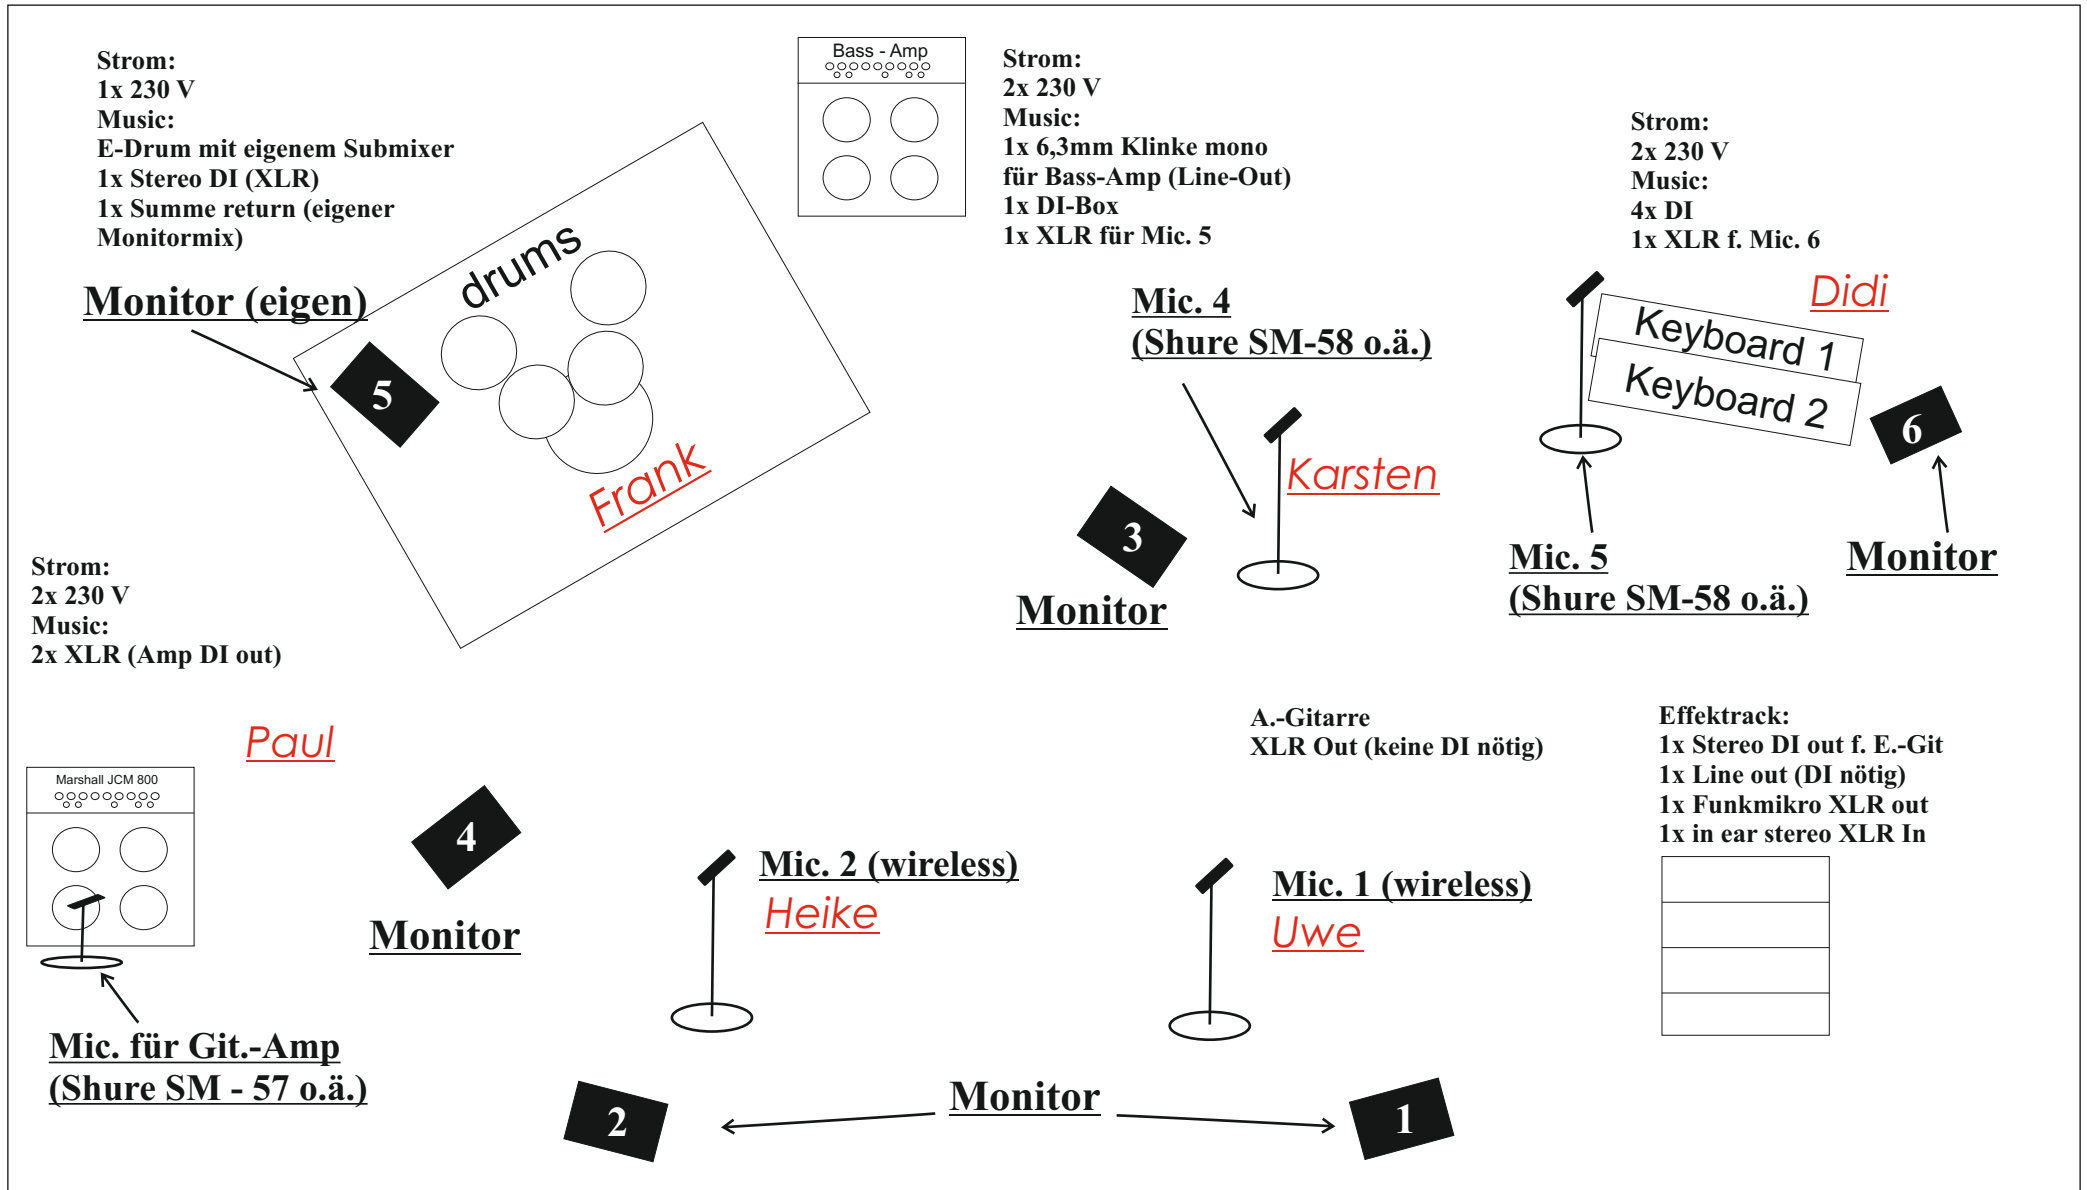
Strom:
1x 230 V
Music:
E-Drum mit eigenem Submixer
1x Stereo DI (XLR)
1x Summe return (eigener Monitormix)

Bass - Amp

Strom:
2x 230 V
Music:
1x 6,3mm Klinke mono
für Bass-Amp (Line-Out)
1x DI-Box
1x XLR für Mic. 5

Strom:
2x 230 V
Music:
4x DI
1x XLR f. Mic. 6

Monitor (eigen)

drums

5

Frank

Mic. 4
(Shure SM-58 o.ä.)

Karsten

3

Monitor

Didi

Keyboard 1

Keyboard 2

6

Mic. 5
(Shure SM-58 o.ä.)

Monitor

Strom:
2x 230 V
Music:
2x XLR (Amp DI out)

Paul

Marshall JCM 800

4

Monitor

Mic. für Git.-Amp
(Shure SM - 57 o.ä.)

A.-Gitarre
XLR Out (keine DI nötig)

Effektrack:
1x Stereo DI out f. E.-Git
1x Line out (DI nötig)
1x Funkmikro XLR out
1x in ear stereo XLR In

Mic. 2 (wireless)
Heike

Mic. 1 (wireless)
Uwe

2

Monitor

1